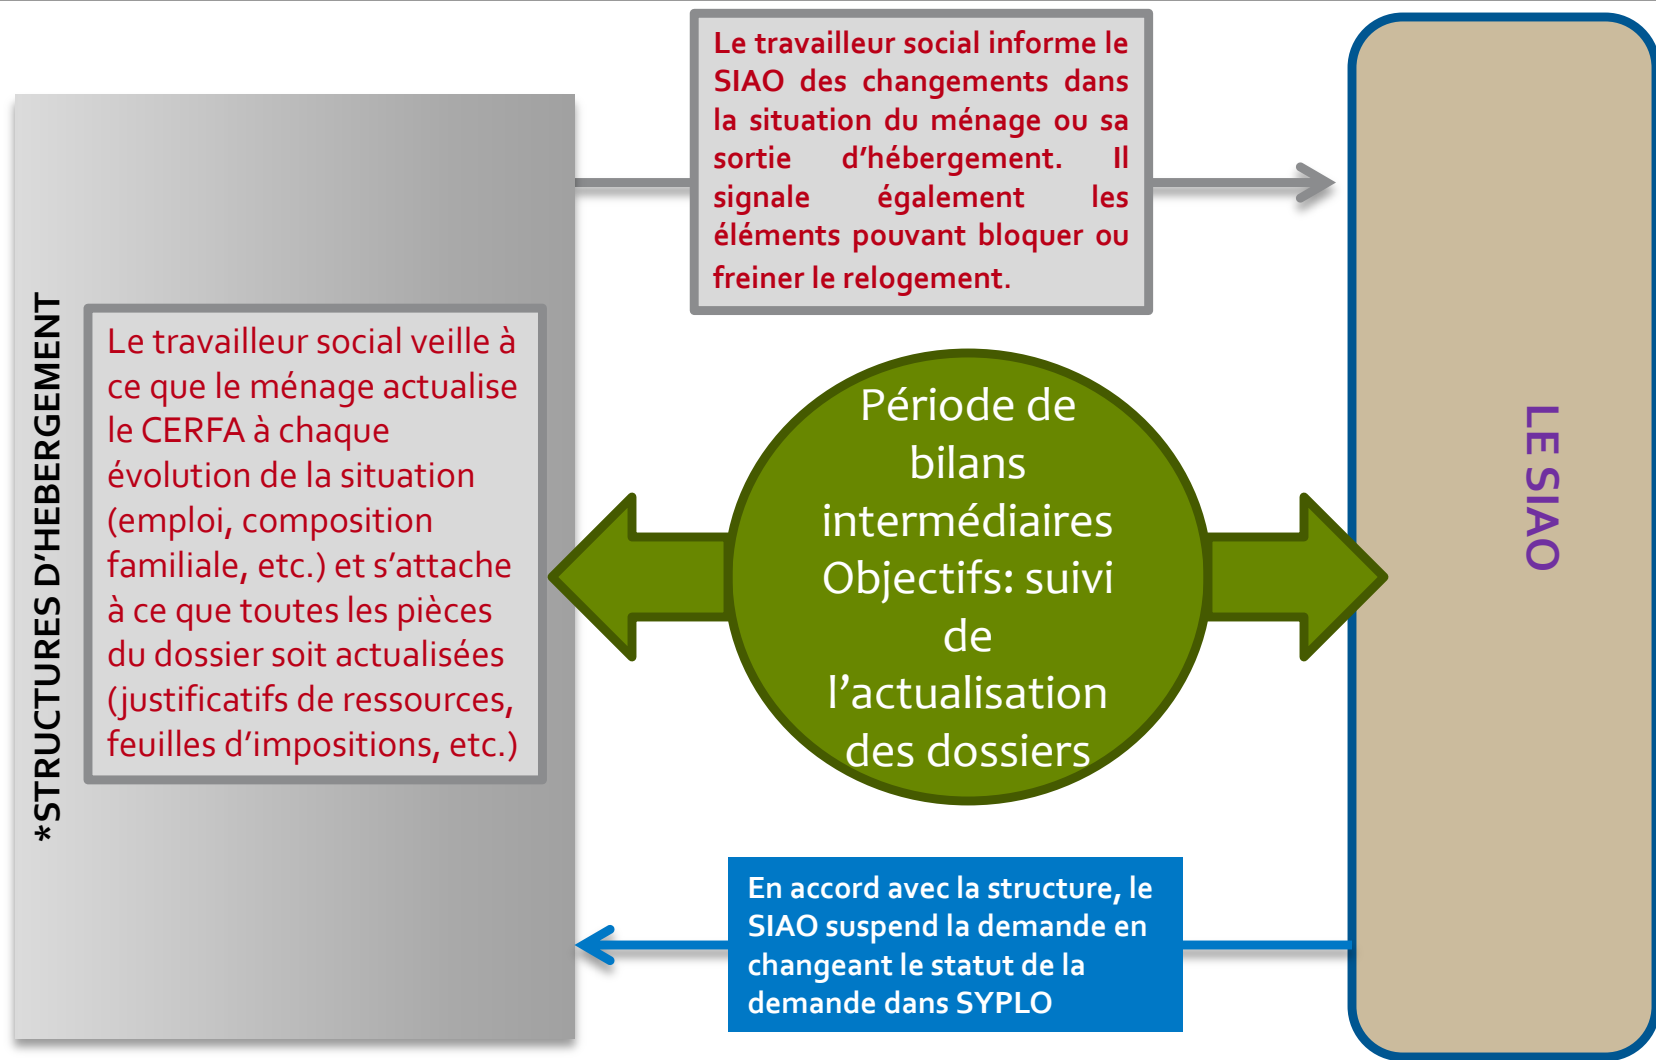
Le travailleur social informe le SIAO des changements dans la situation du ménage ou sa sortie d'hébergement. Il signale également les éléments pouvant bloquer ou freiner le relogement.

*STRUCTURES D'HEBERGEMENT

Le travailleur social veille à ce que le ménage actualise le CERFA à chaque évolution de la situation (emploi, composition familiale, etc.) et s'attache à ce que toutes les pièces du dossier soit actualisées (justificatifs de ressources, feuilles d'impositions, etc.)

Période de bilans intermédiaires Objectifs: suivi de l'actualisation des dossiers

LE SIAO

En accord avec la structure, le SIAO suspend la demande en changeant le statut de la demande dans SYPLO